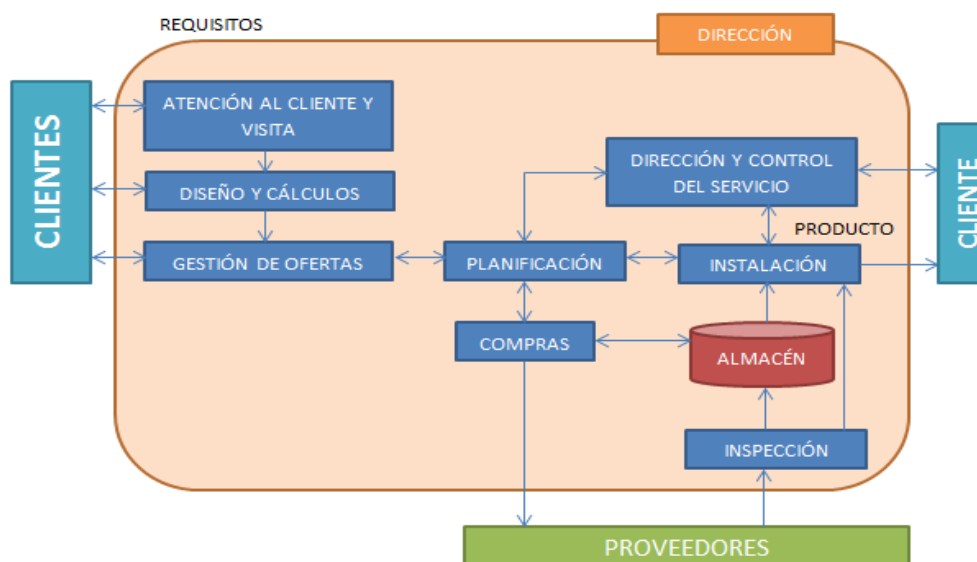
REQUISITOS

DIRECCIÓN

CLIENTES

ATENCIÓN AL CLIENTE Y VISITA

DISEÑO Y CÁLCULOS

GESTIÓN DE OFERTAS

DIRECCIÓN Y CONTROL DEL SERVICIO

PRODUCTO

PLANIFICACIÓN

INSTALACIÓN

COMPRAS

ALMACÉN

INSPECCIÓN

CLIENTE

PROVEEDORES